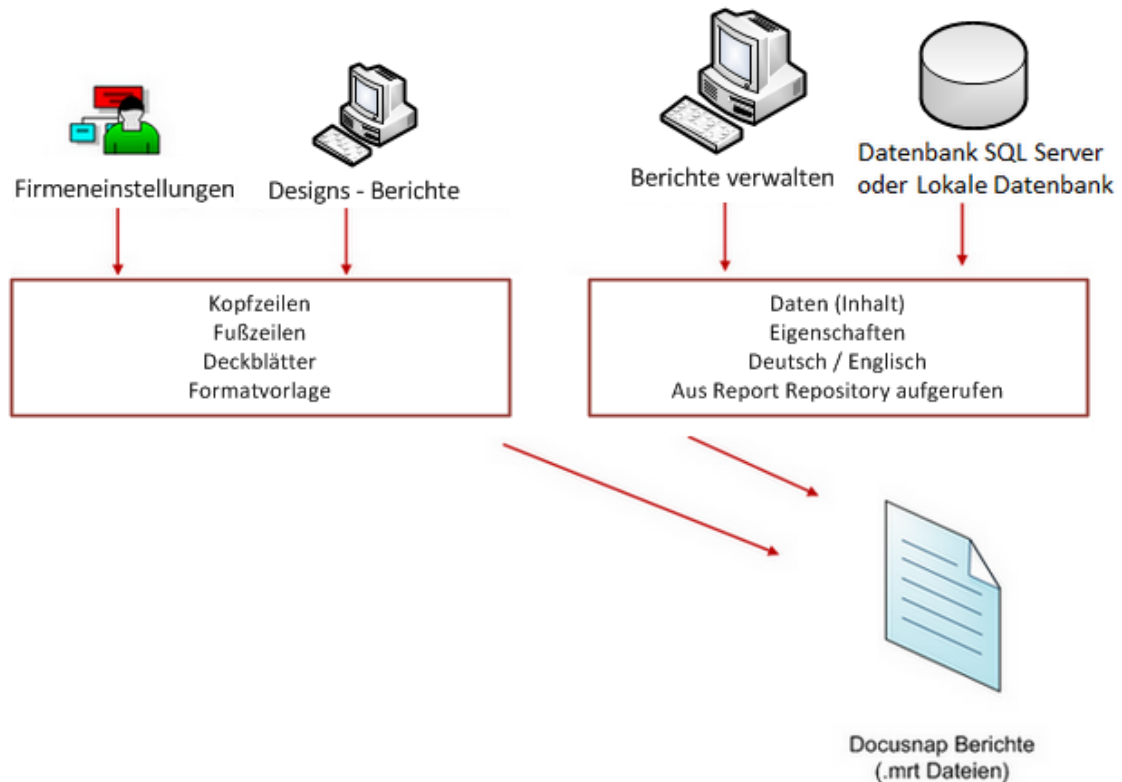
Firmeneinstellungen

Designs - Berichte

Berichte verwalten

Datenbank SQL Server oder Lokale Datenbank

Kopfzeilen
Fußzeilen
Deckblätter
Formatvorlage

Daten (Inhalt)
Eigenschaften
Deutsch / Englisch
Aus Report Repository aufgerufen

Docusnap Berichte
(.mrt Dateien)